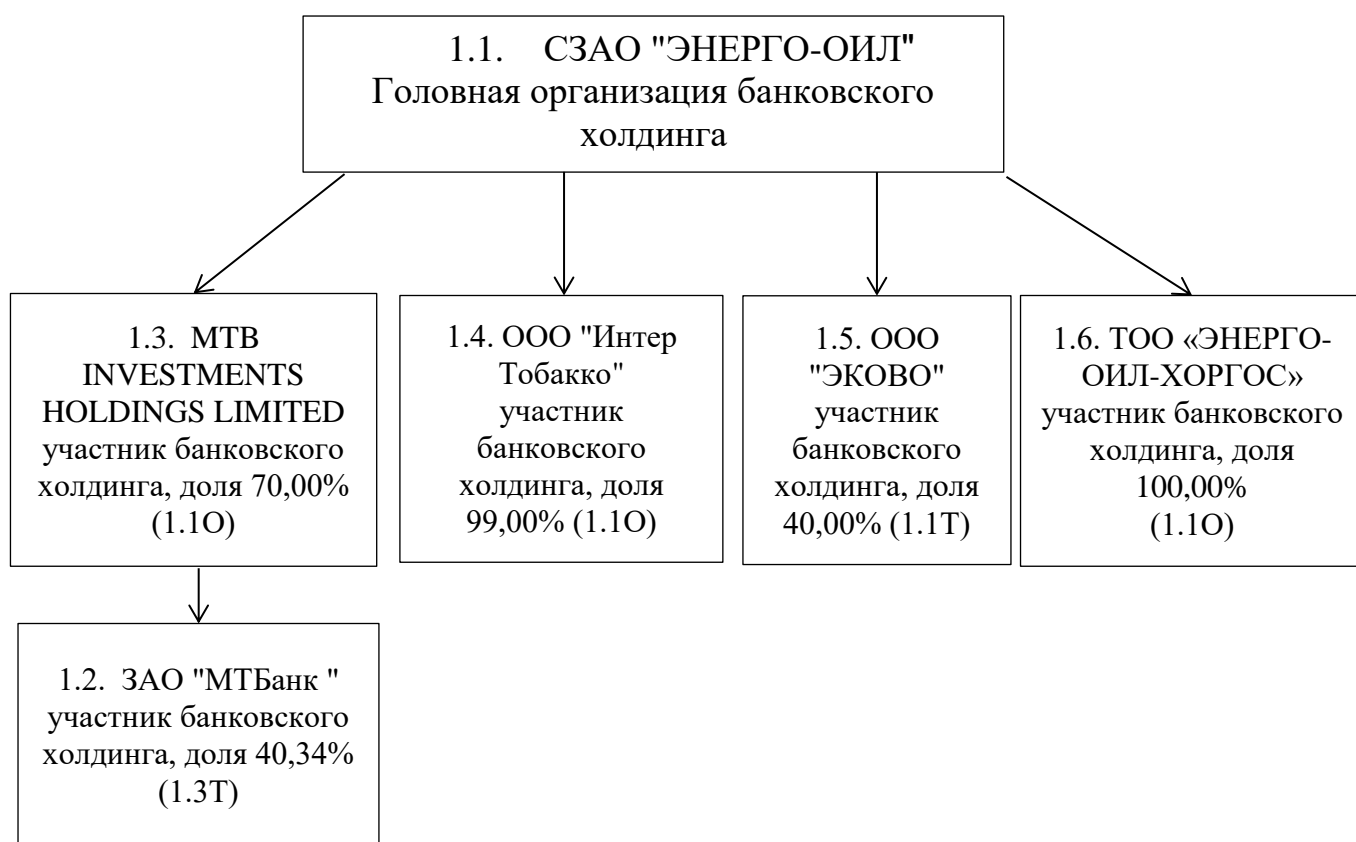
1.1. СЗАО "ЭНЕРГО-ОИЛ"
Головная организация банковского холдинга

1.3. MTB INVESTMENTS HOLDINGS LIMITED участник банковского холдинга, доля 70,00% (1.1О)

1.4. ООО "Интер Тобакко" участник банковского холдинга, доля 99,00% (1.1О)

1.5. ООО "ЭКОВО" участник банковского холдинга, доля 40,00% (1.1Т)

1.6. ТОО «ЭНЕРГО-ОИЛ-ХОРГОС» участник банковского холдинга, доля 100,00% (1.1О)

1.2. ЗАО "МТБанк " участник банковского холдинга, доля 40,34% (1.3Т)